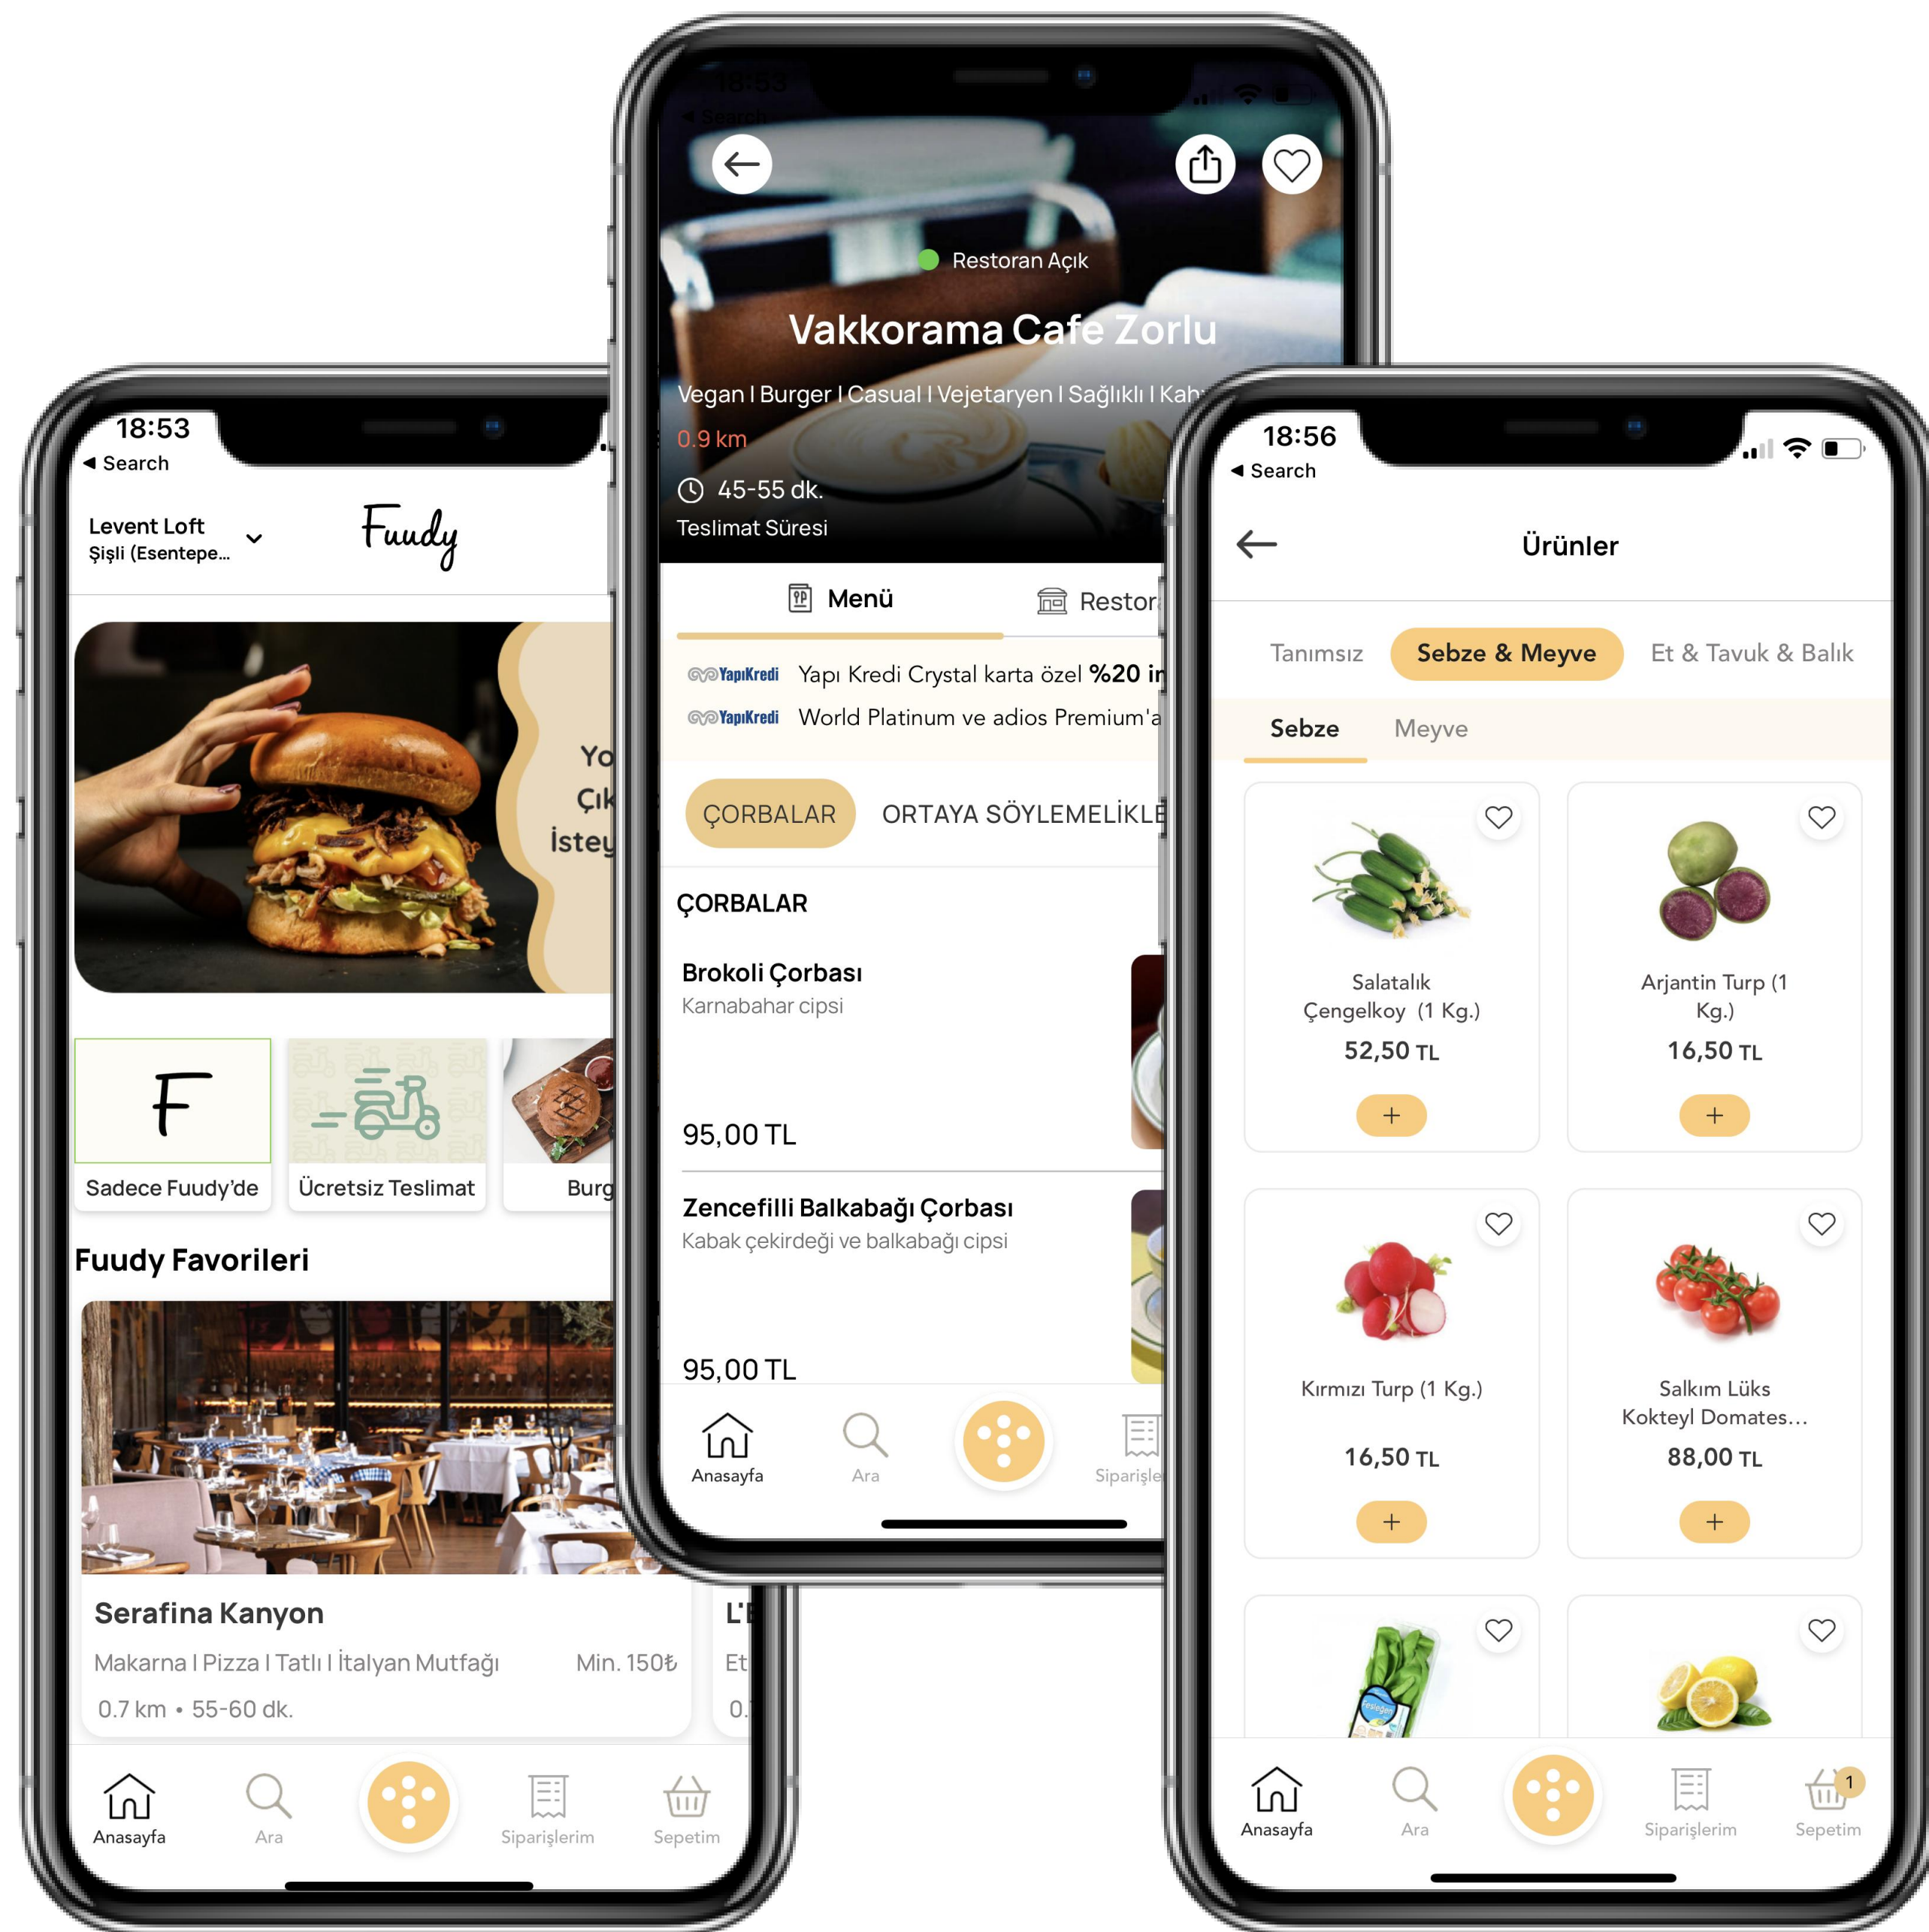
18:53
◀ Search
Levent Loft
Şişli (Esentepe...
Fuudy
Yo
Çık
İstey
F
Sadece Fuudy'de
Ücretsiz Teslimat
Burg
Fuudy Favorileri
Serafina Kanyon
Makarna I Pizza I Tatlı I İtalyan Mutfağı
Min. 150₺
0.7 km • 55-60 dk.
L'E
Et
0.
Anasayfa
Ara
Siparişlerim
Sepetim

Restoran Açık
Vakkorama Cafe Zorlu
Vegan I Burger I Casual I Vejetaryen I Sağlıklı I Kah
0.9 km
45-55 dk.
Teslimat Süresi
Menü
Restor
YapıKredi Yapı Kredi Crystal karta özel %20 in
YapıKredi World Platinum ve adios Premium'a
ÇORBALAR
ORTAYA SÖYLEMELİKLE
ÇORBALAR
Brokoli Çorbası
Karnabahar cipsi
95,00 TL
Zencefilli Balkabağı Çorbası
Kabak çekirdeği ve balkabağı cipsi
95,00 TL
Anasayfa
Ara
Siparişle

18:56
◀ Search
Ürünler
Tanımsız
Sebze & Meyve
Et & Tavuk & Balık
Sebze
Meyve
Salatalık Çengelkoy (1 Kg.)
52,50 TL
+
Arjantin Turp (1 Kg.)
16,50 TL
+
Kırmızı Turp (1 Kg.)
16,50 TL
+
Salkım Lüks Kokteyl Domates...
88,00 TL
+
Anasayfa
Ara
Siparişlerim
1
Sepetim